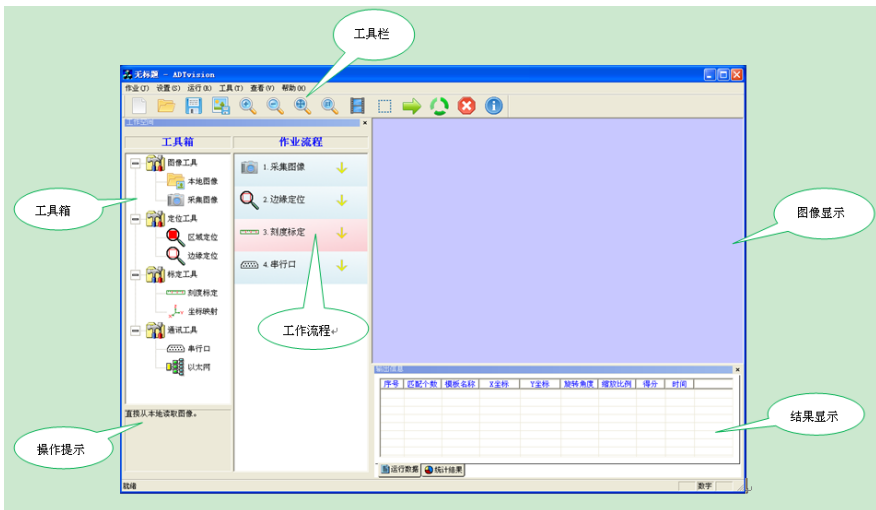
工具栏

无标题 - ADTvision

作业(J) 设置(S) 运行(R) 工具(T) 查看(V) 帮助(H)

工作空间

工具箱

作业流程

图像工具
本地图像
采集图像
定位工具
区域定位
边缘定位
标定工具
刻度标定
坐标映射
通讯工具
串行口
以太网

1.采集图像
2.边缘定位
3.刻度标定
4.串行口

工具箱

图像显示

工作流程

直接从本地读取图像。

操作提示

输出结果

| 序号 | 匹配个数 | 模板名称 | X坐标 | Y坐标 | 旋转角度 | 缩放比例 | 得分 | 时间 |
|---|---|---|---|---|---|---|---|---|

结果显示

运行数据 统计结果

就绪

数字